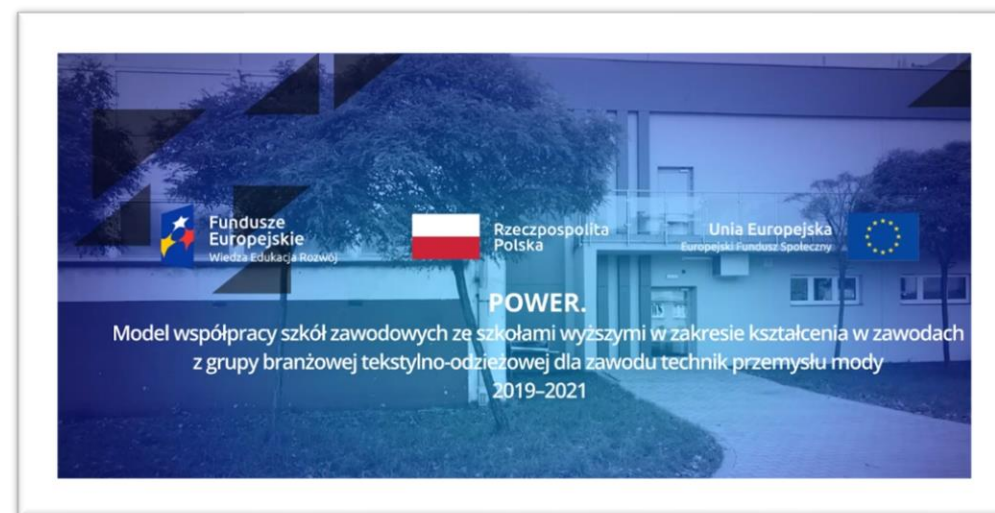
Fundusze Europejskie
Wiedza Edukacja Rozwój

Rzeczpospolita Polska

Unia Europejska
Europejski Fundusz Społeczny

POWER.
Model współpracy szkół zawodowych ze szkołami wyższymi w zakresie kształcenia w zawodach z grupy branżowej tekstylno-odzieżowej dla zawodu technik przemysłu mody
2019–2021